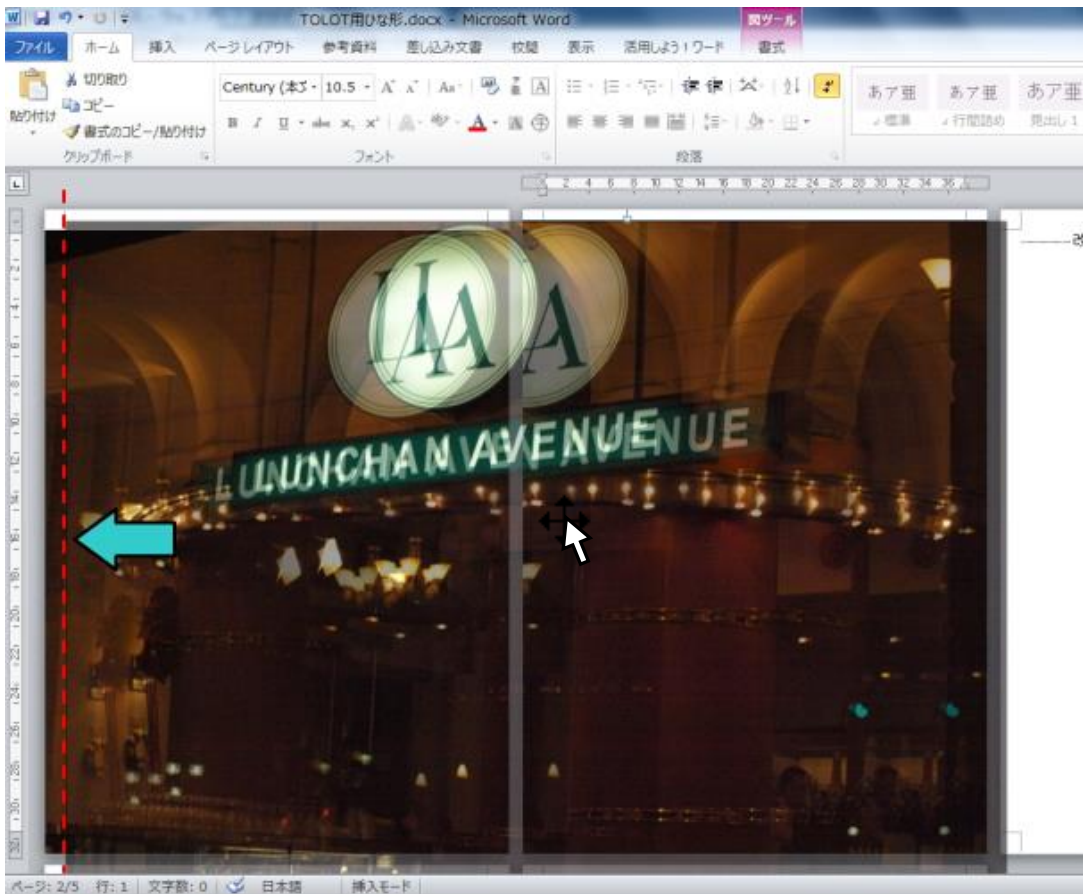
TOLOT用ひな形.docx - Microsoft Word
図ツール
ファイル ホーム 挿入 ページレイアウト 参考資料 差し込み文書 校閲 表示 活用しよう！ワード 書式
貼り付け
切り取り
コピー
書式のコピー/貼り付け
クリップボード
Century (本文 10.5
フォント
段落
あア亜 標準
あア亜 行間詰め
あア亜 見出し1
2 4 6 8 10 12 14 16 18 20 22 24 26 28 30 32 34 36
LA
LA
LUNCHAN AVENUE
LUNCHAN AVENUE
ページ: 2/5 行: 1 文字数: 0 日本語 挿入モード